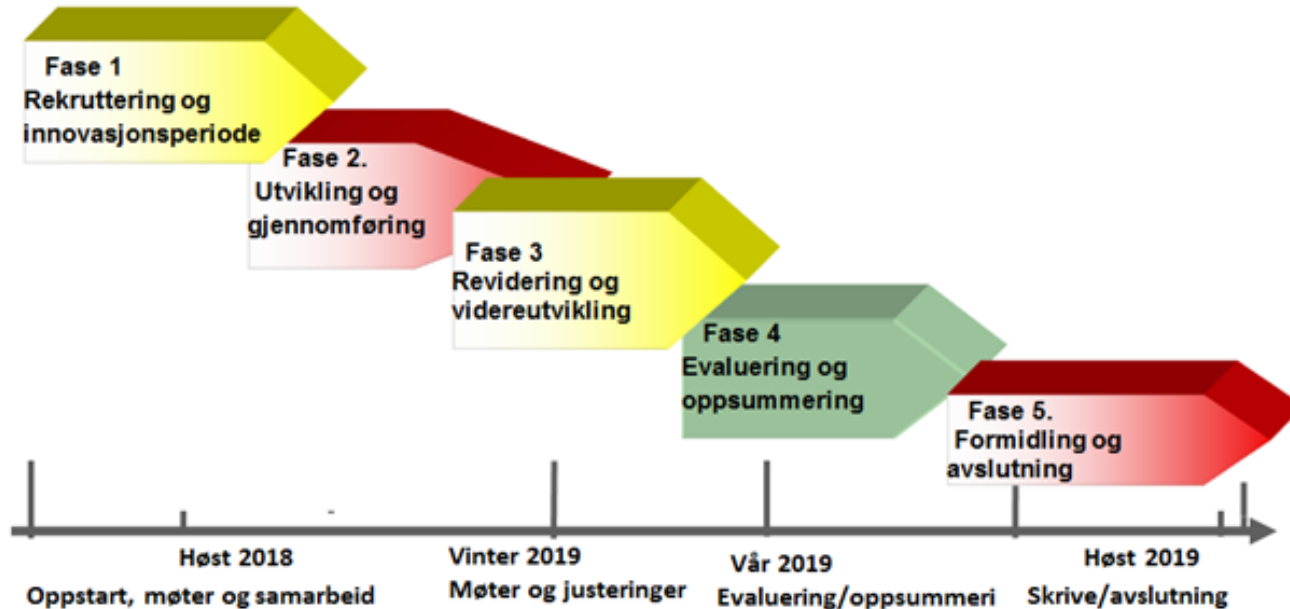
Fase 1
Rekruttering og innovasjonsperiode

Fase 2.
Utvikling og gjennomføring

Fase 3
Revidering og videreutvikling

Fase 4
Evaluering og oppsummering

Fase 5.
Formidling og avslutning

Høst 2018
Oppstart, møter og samarbeid

Vinter 2019
Møter og justeringer

Vår 2019
Evaluering/oppsummeri

Høst 2019
Skrive/avslutning